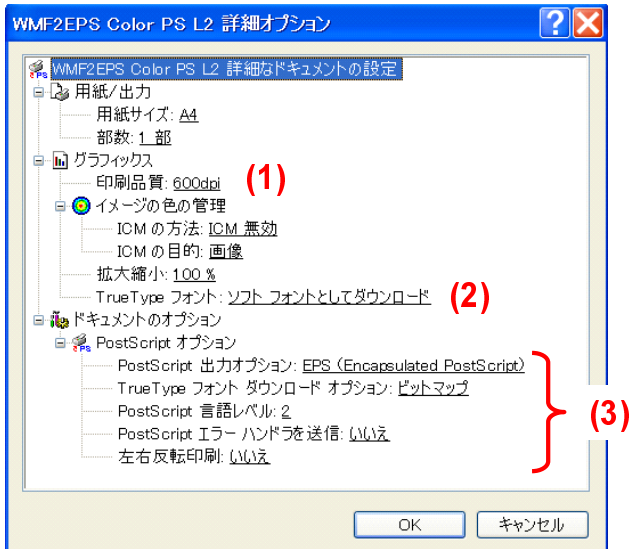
WMF2EPS Color PS L2 詳細オプション

WMF2EPS Color PS L2 詳細なドキュメントの設定
用紙/出力
用紙サイズ: A4
部数: 1 部
グラフィックス
印刷品質: 600dpi
(1)
イメージの色の管理
ICM の方法: ICM 無効
ICM の目的: 画像
拡大縮小: 100 %
TrueType フォント: ソフト フォントとしてダウンロード
(2)
ドキュメントのオプション
PostScript オプション
PostScript 出力オプション: EPS (Encapsulated PostScript)
TrueType フォント ダウンロード オプション: ビットマップ
PostScript 言語レベル: 2
PostScript エラー ハンドラを送信: いいえ
左右反転印刷: いいえ
(3)

OK
キャンセル